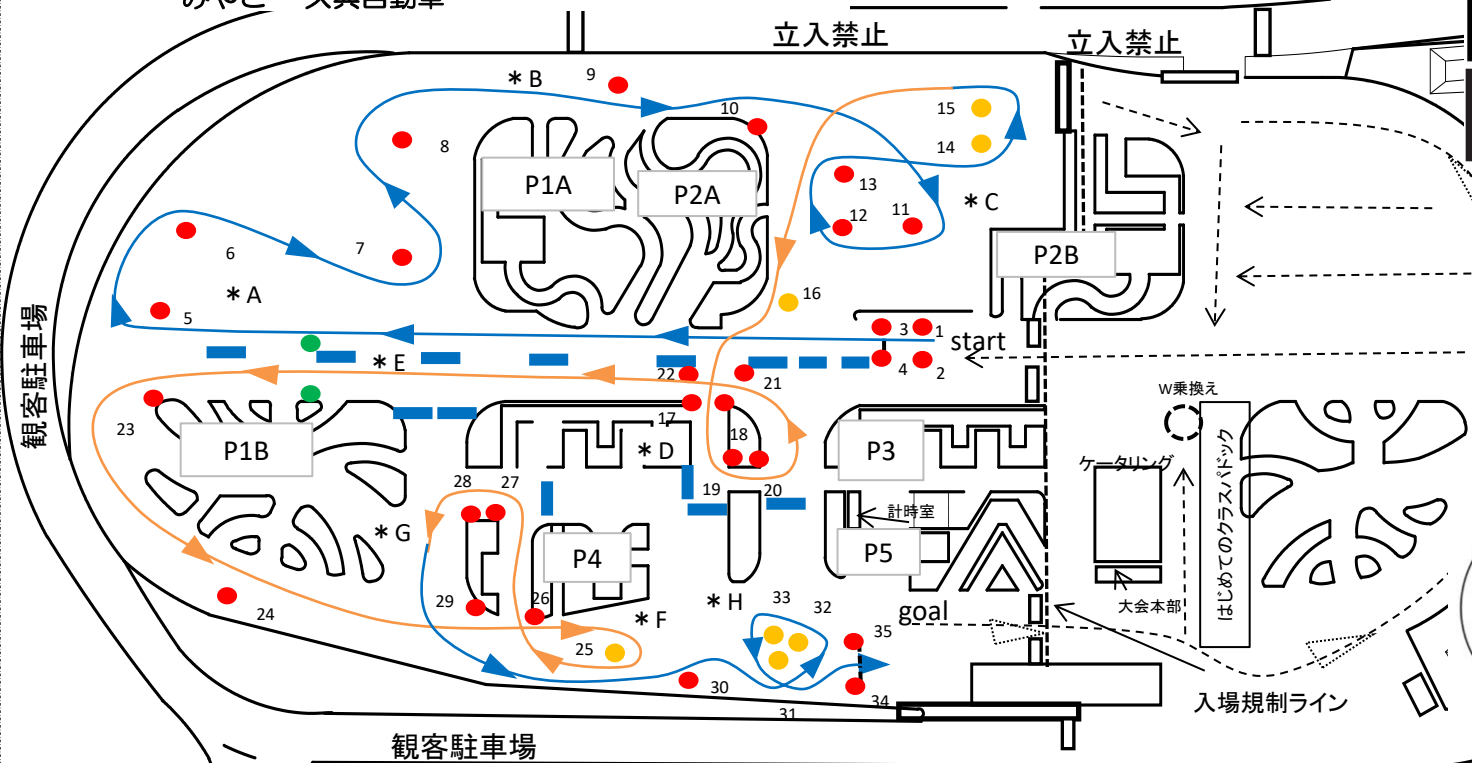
立入禁止
立入禁止
＊B
9
10
15
14
8
P1A
P2A
13
12
11
＊C
P2B
6
7
＊A
16
5
3
1
start
4
2
＊E
22
21
23
P1B
17
＊D
18
P3
w乗換え
はじめてのクラスパドック
ケータリング
28
27
19
20
計時室
P5
＊G
P4
29
26
＊H
33
32
＊F
24
25
goal
大会本部
35
30
34
31
入場規制ライン
観客駐車場
観客駐車場